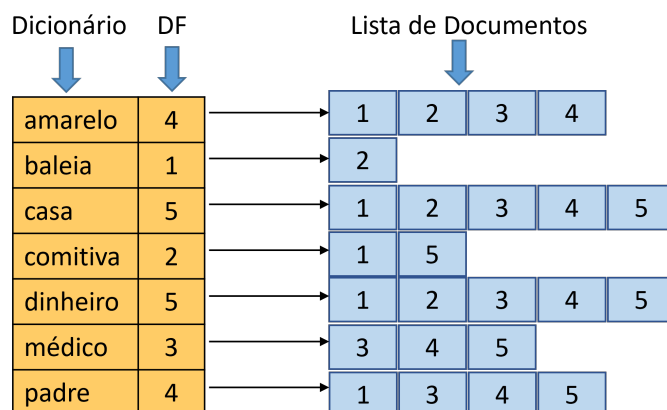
Dicionário DF Lista de Documentos

| Dicionário | DF | Lista de Documentos |
|---|---|---|
| amarelo | 4 | 1 2 3 4 |
| baleia | 1 | 2 |
| casa | 5 | 1 2 3 4 5 |
| comitiva | 2 | 1 5 |
| dinheiro | 5 | 1 2 3 4 5 |
| médico | 3 | 3 4 5 |
| padre | 4 | 1 3 4 5 |